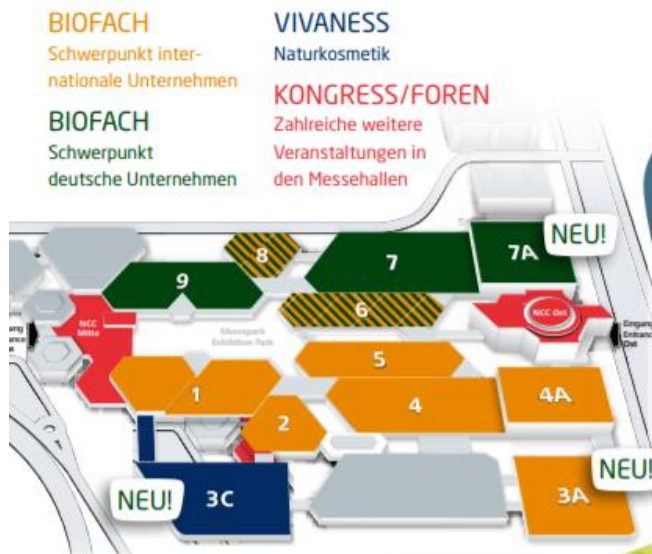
BIOFACH
Schwerpunkt internationale Unternehmen

BIOFACH
Schwerpunkt deutsche Unternehmen

VIVANESS
Naturkosmetik

KONGRESS/FOREN
Zahlreiche weitere Veranstaltungen in den Messehallen

NEU!
7A
7
8
9
6
NCC Mitte
Messepark Exhibition Park
NCC Ost
Eingang Entrance Ost
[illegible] Entrance
5
1
4
4A
2
NEU!
NEU!
3C
3A